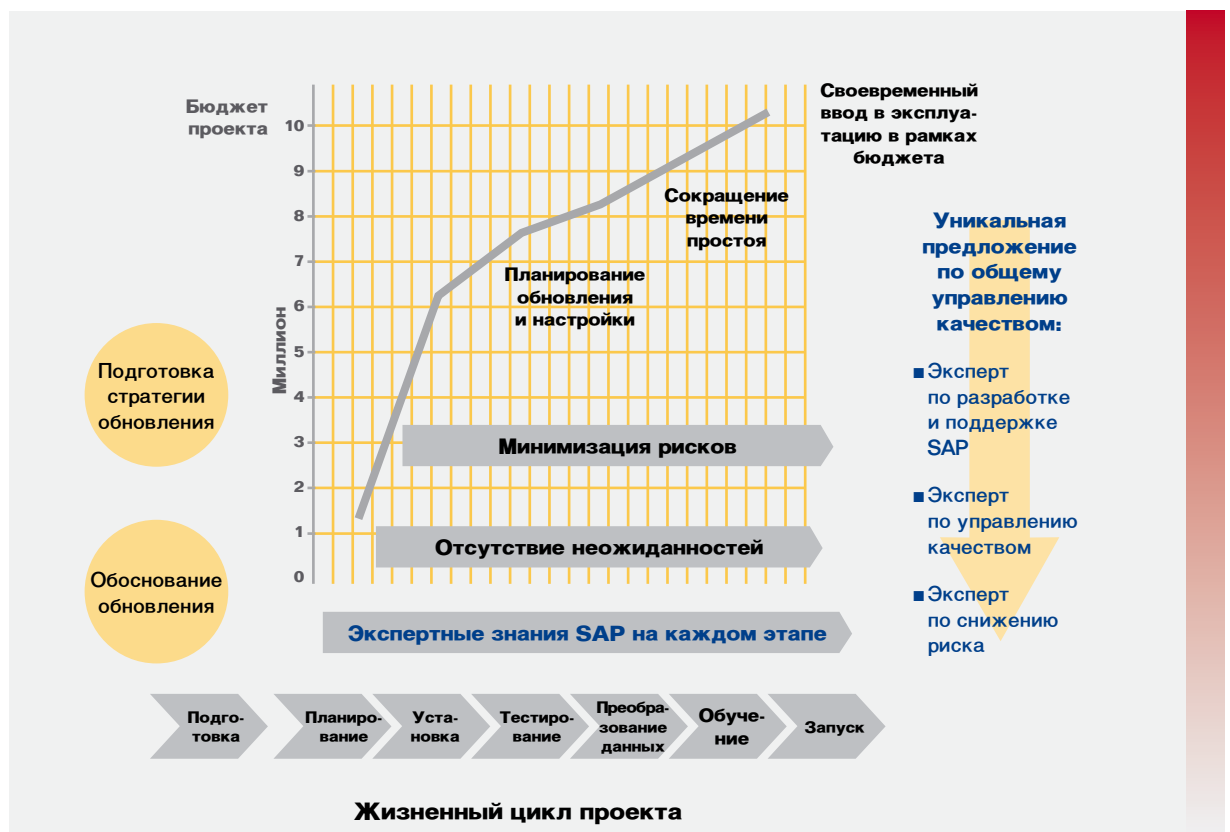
Бюджет проекта

10
9
8
7
6
5
4
3
2
1
0

Миллион

Своевременный ввод в эксплуатацию в рамках бюджета

Сокращение времени простоя

Планирование обновления и настройки

Подготовка стратегии обновления

Обоснование обновления

Минимизация рисков

Отсутствие неожиданностей

Экспертные знания SAP на каждом этапе

Уникальная предложение по общему управлению качеством:

■ Эксперт по разработке и поддержке SAP

■ Эксперт по управлению качеством

■ Эксперт по снижению риска

Подготовка

Планирование

Установка

Тестирование

Преобразование данных

Обучение

Запуск

Жизненный цикл проекта